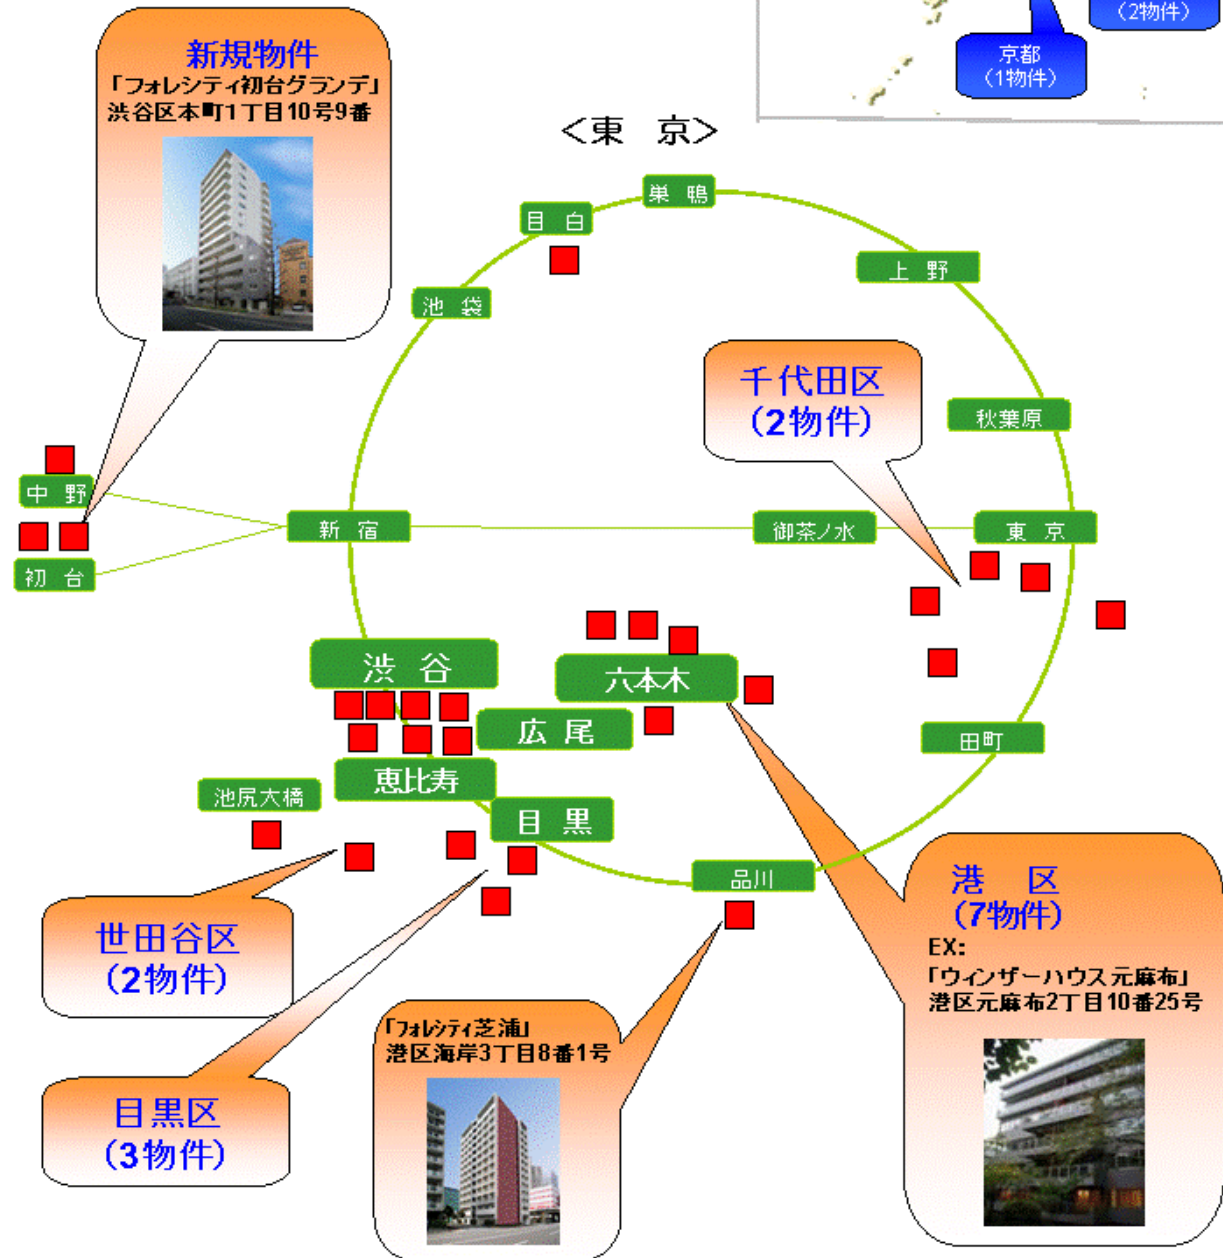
（2物件）

京都
（1物件）

新規物件
「フォレシティ初台グランデ」
渋谷区本町1丁目10号9番

＜東　京＞

巣鴨

目白

上野

池袋

千代田区
（2物件）

秋葉原

中野

新宿

御茶ノ水

東京

初台

渋谷

六本木

広尾

田町

恵比寿

池尻大橋

目黒

品川

港　区
（7物件）
EX:
「ウィンザーハウス元麻布」
港区元麻布2丁目10番25号

世田谷区
（2物件）

「フォレシティ芝浦」
港区海岸3丁目8番1号

目黒区
（3物件）